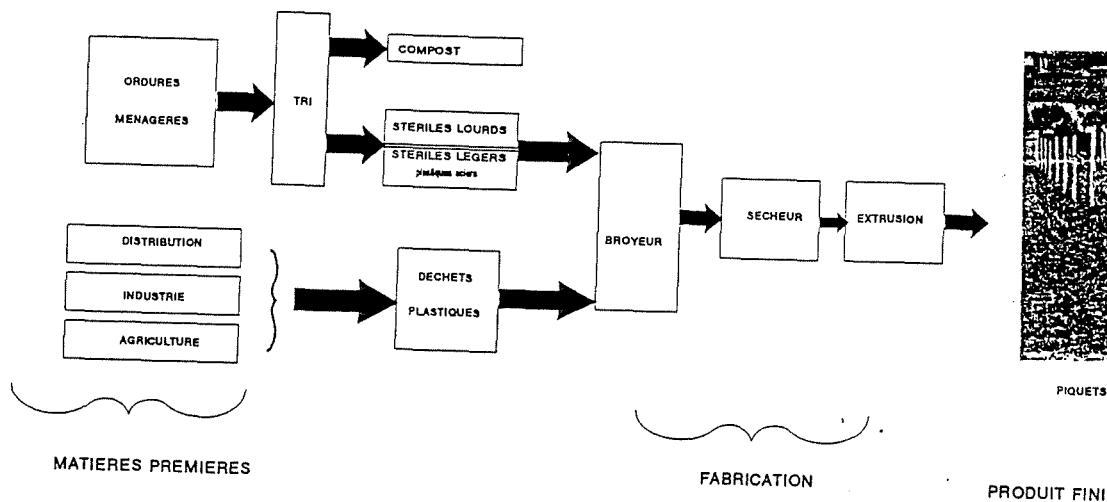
ORDURES

MENAGERES

TRI

COMPOST

STERILES LOURDS

STERILES LEGERS

plastiques aciers

DISTRIBUTION

INDUSTRIE

AGRICULTURE

DECHETS

PLASTIQUES

BROYEUR

SECHEUR

EXTRUSION

PIQUETS

MATIERES PREMIERES

FABRICATION

PRODUIT FINI